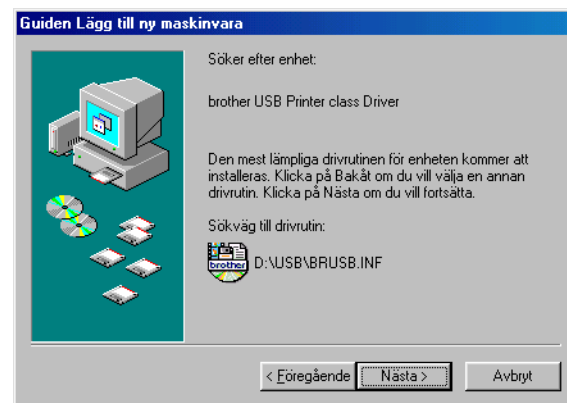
Guiden Lägg till ny maskinvara

Söker efter enhet:

brother USB Printer class Driver

Den mest lämpliga drivrutinen för enheten kommer att installeras. Klicka på Bakåt om du vill välja en annan drivrutin. Klicka på Nästa om du vill fortsätta.

Sökväg till drivrutin:

brother

D:\USB\BRUSB.INF

< Föregående

Nästa >

Avbryt